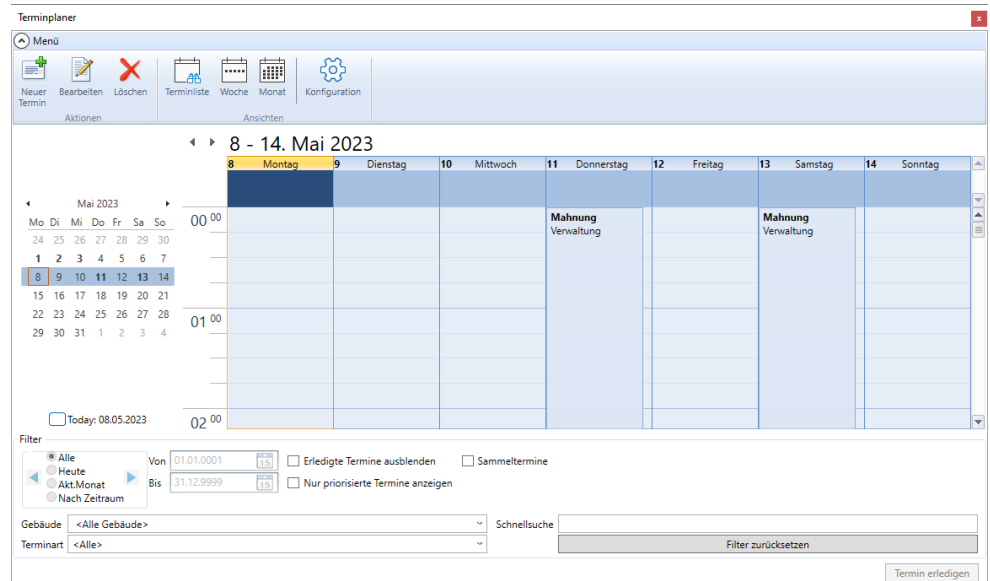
Terminplaner

Menü

Neuer Termin
Bearbeiten
Löschen
Aktionen

Terminliste
Woche
Monat
Konfiguration
Ansichten

8 - 14. Mai 2023

Mai 2023

| Mo | Di | Mi | Do | Fr | Sa | So |
|---|---|---|---|---|---|---|
| 24 | 25 | 26 | 27 | 28 | 29 | 30 |
| 1 | 2 | 3 | 4 | 5 | 6 | 7 |
| 8 | 9 | 10 | 11 | 12 | 13 | 14 |
| 15 | 16 | 17 | 18 | 19 | 20 | 21 |
| 22 | 23 | 24 | 25 | 26 | 27 | 28 |
| 29 | 30 | 31 | 1 | 2 | 3 | 4 |

Today: 08.05.2023

8 Montag
9 Dienstag
10 Mittwoch
11 Donnerstag
12 Freitag
13 Samstag
14 Sonntag

$00^{00}$
$01^{00}$
$02^{00}$

Mahnung
Verwaltung

Mahnung
Verwaltung

Filter
Alle
Heute
Akt.Monat
Nach Zeitraum
Von 01.01.0001
Bis 31.12.9999
Erledigte Termine ausblenden
Sammeltermine
Nur priorisierte Termine anzeigen

Gebäude <Alle Gebäude>
Schnellsuche
Terminart <Alle>
Filter zurücksetzen

Termin erledigen